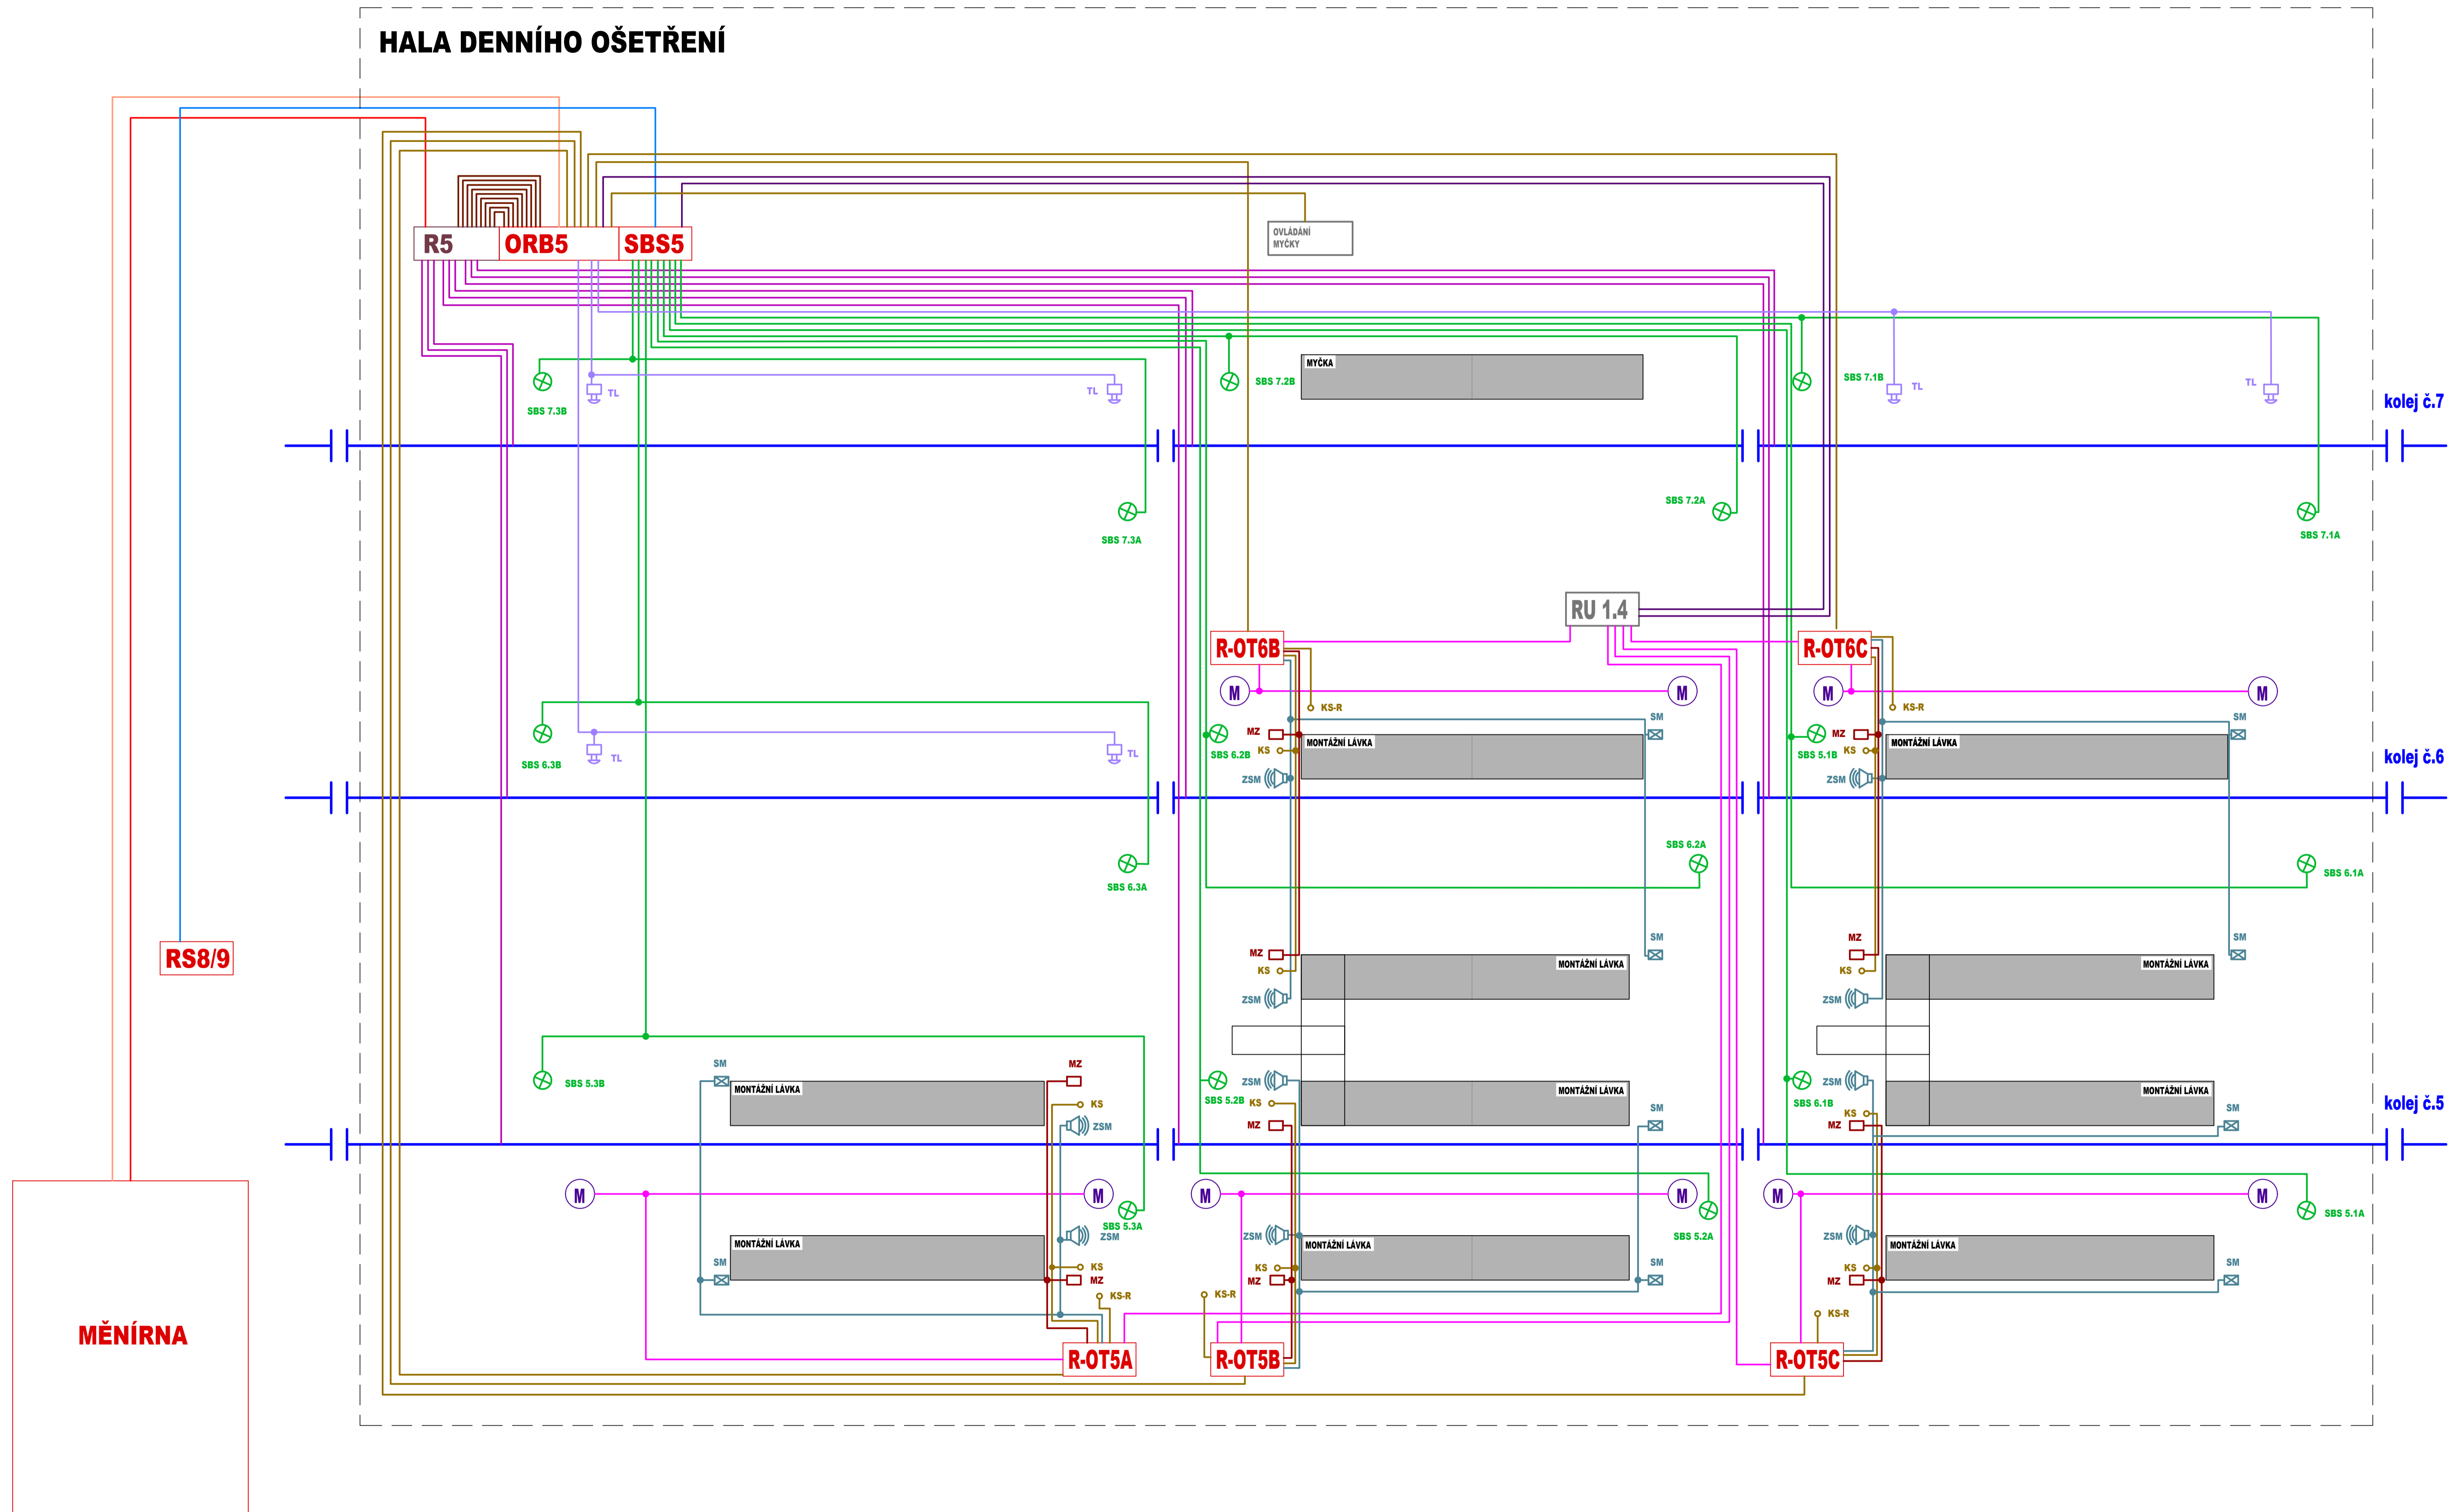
HALA DENNÍHO OŠETŘENÍ

R5 ORB5 SBS5

OVLÁDÁNÍ MYČKY

MYČKA

SBS 7.3B TL TL SBS 7.2B SBS 7.1B TL TL

kolej č.7

SBS 7.3A SBS 7.2A SBS 7.1A

RU 1.4

R-OT6B R-OT6C

M M M M

KS-R KS-R

SM SM

SBS 6.3B TL TL SBS 6.2B MZ KS MONTÁŽNÍ LÁVKA SBS 5.1B MZ KS MONTÁŽNÍ LÁVKA

ZSM ZSM

kolej č.6

SBS 6.3A SBS 6.2A SBS 6.1A

RS8/9

MZ KS ZSM MONTÁŽNÍ LÁVKA SM MZ KS ZSM MONTÁŽNÍ LÁVKA SM

SM MZ

SBS 5.3B MONTÁŽNÍ LÁVKA KS ZSM

SBS 5.2B ZSM KS MZ MONTÁŽNÍ LÁVKA SM SBS 6.1B ZSM KS MZ MONTÁŽNÍ LÁVKA SM

kolej č.5

M M M M M M

SBS 5.3A ZSM SBS 5.2A SBS 5.1A

MONTÁŽNÍ LÁVKA SM KS MZ KS-R

ZSM KS MZ MONTÁŽNÍ LÁVKA SM KS-R

ZSM KS MZ MONTÁŽNÍ LÁVKA SM KS-R

R-OT5A R-OT5B R-OT5C

MĚNÍRNA